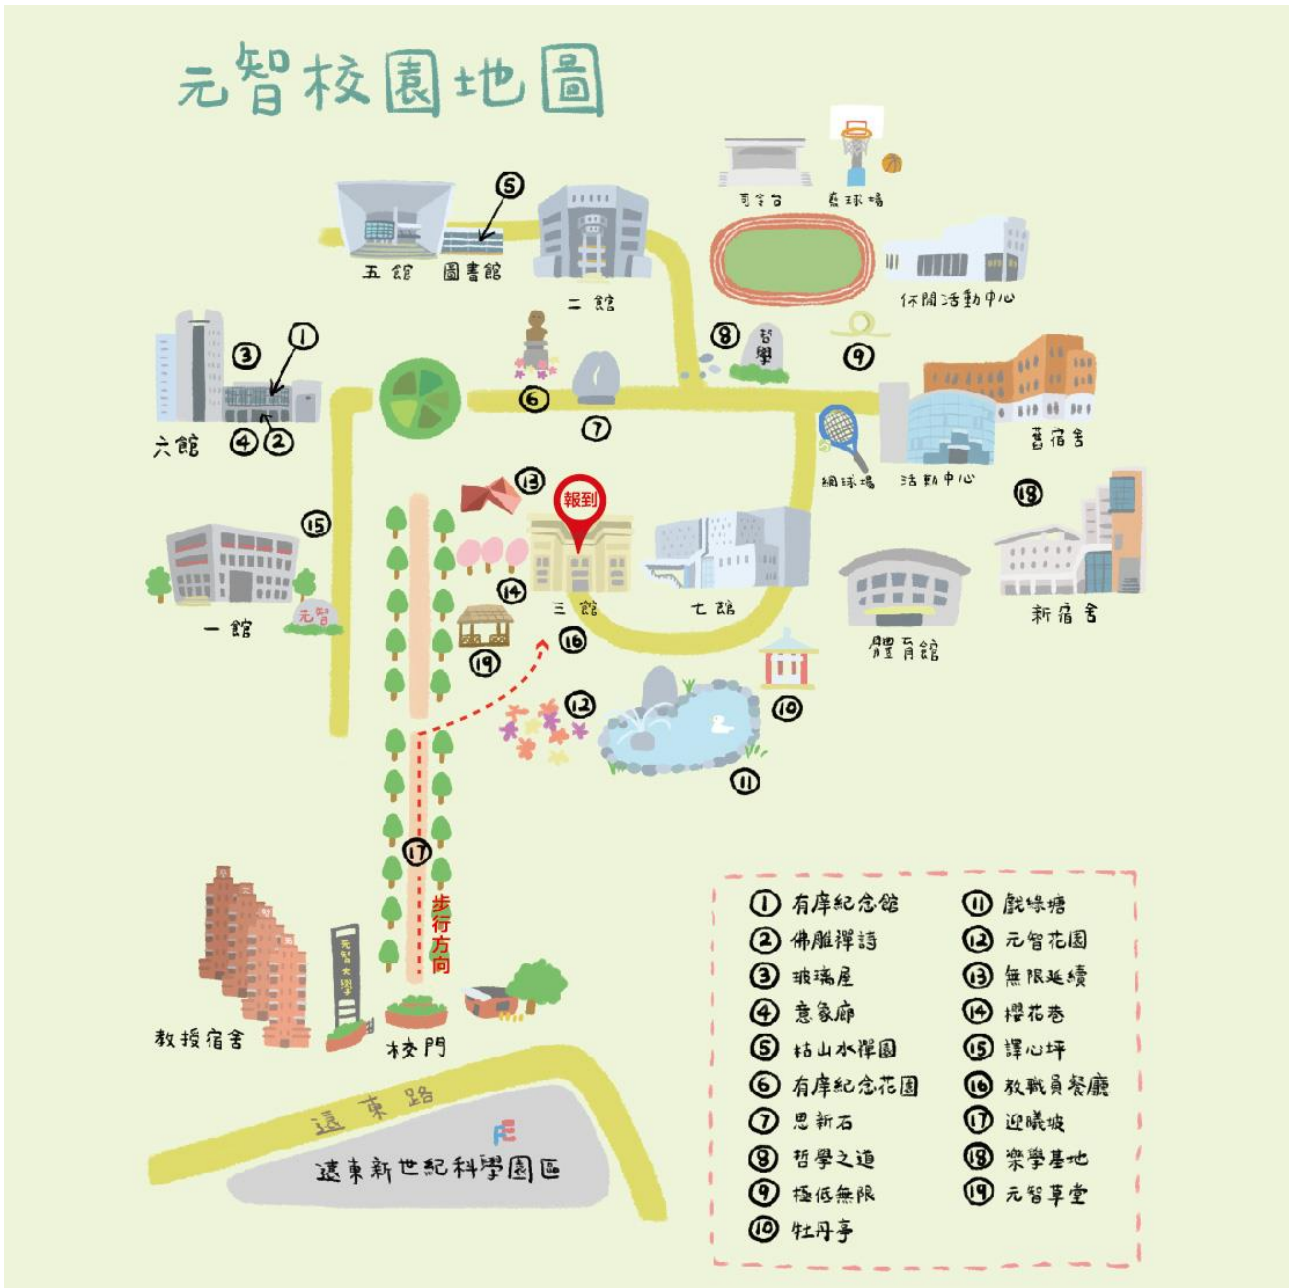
元智校園地圖

⑤
五館 圖書館
二館
司令台 籃球場
休閒活動中心
③ ①
六館 ④②
⑥ ⑦
⑧ 哲學
⑨
網球場 活動中心
舊宿舍
⑱
⑮
⑬
報到
⑭
三館
七館
新宿舍
一館
元智
⑲
⑯
體育館
⑩
⑫
⑪
⑰
步行方向
元智大學
教授宿舍
校門
遠東路
FE
遠東新世紀科學園區

① 有庠紀念館
② 佛雕禪詩
③ 玻璃屋
④ 意象廊
⑤ 枯山水禪園
⑥ 有庠紀念花園
⑦ 思新石
⑧ 哲學之道
⑨ 極低無限
⑩ 牡丹亭
⑪ 觀綠塘
⑫ 元智花園
⑬ 無限延續
⑭ 櫻花巷
⑮ 譯心坪
⑯ 教職員餐廳
⑰ 迎曦坡
⑱ 樂學基地
⑲ 元智草堂